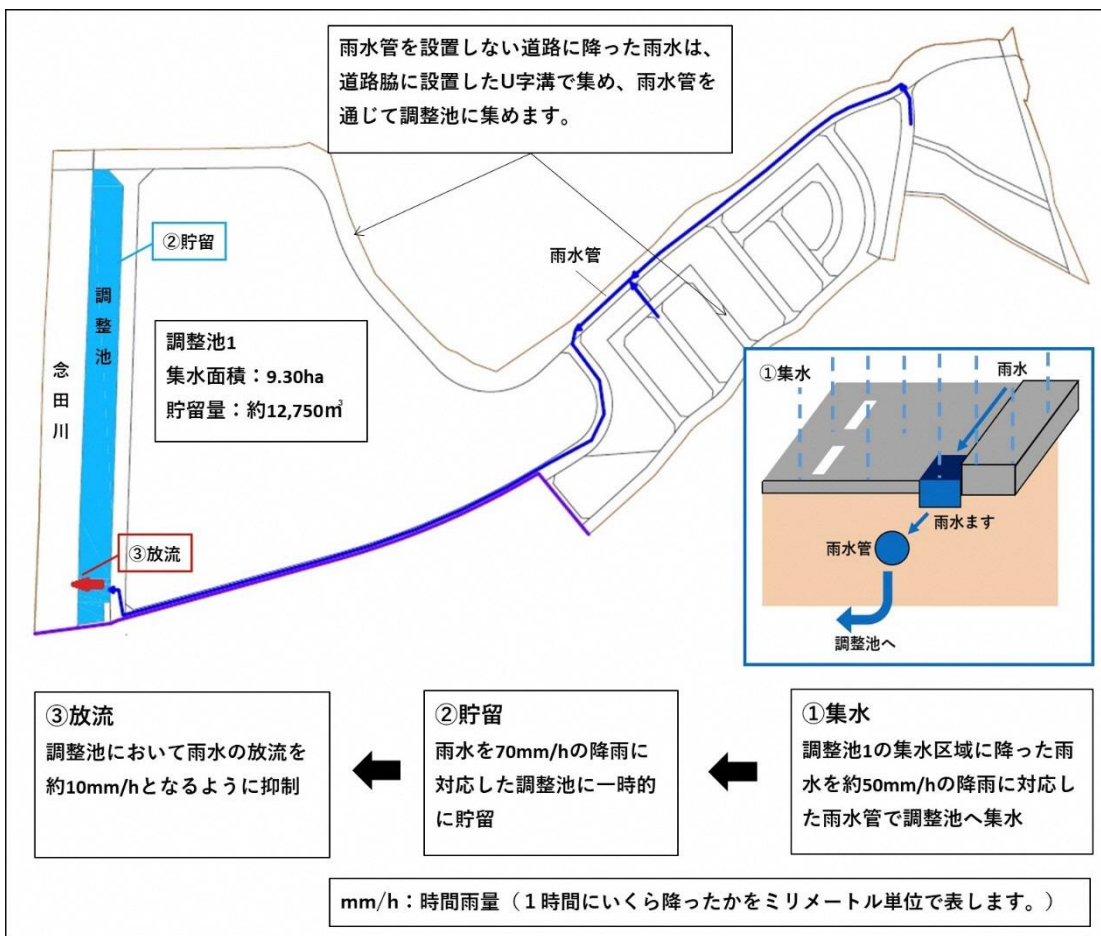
雨水管を設置しない道路に降った雨水は、道路脇に設置したU字溝で集め、雨水管を通じて調整池に集めます。

②貯留

調整池

雨水管

調整池1
集水面積：9.30ha
貯留量：約12,750㎥

念田川

①集水

雨水

雨水ます

雨水管

調整池へ

③放流

③放流
調整池において雨水の放流を約10mm/hとなるように抑制

②貯留
雨水を70mm/hの降雨に対応した調整池に一時的に貯留

①集水
調整池1の集水区域に降った雨水を約50mm/hの降雨に対応した雨水管で調整池へ集水

mm/h：時間雨量（1時間にいくら降ったかをミリメートル単位で表します。）